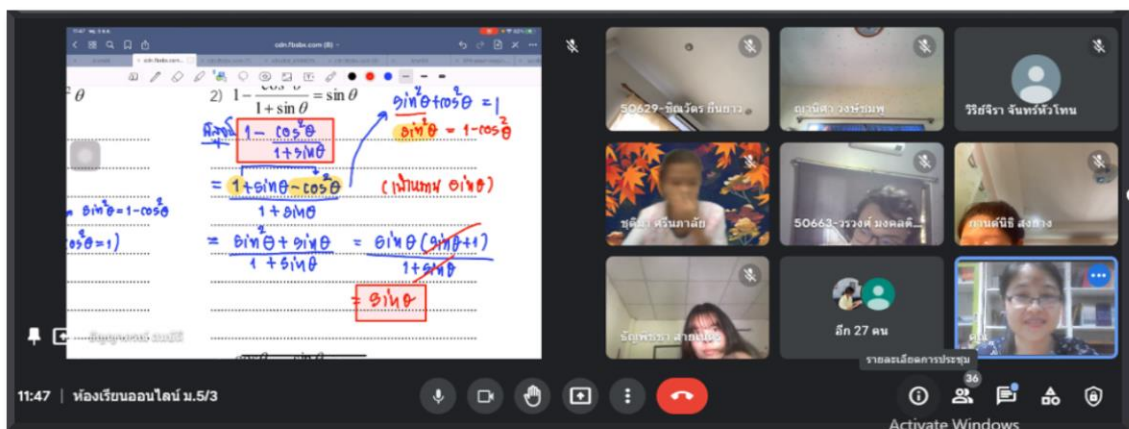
cdn.fbsbx.com

$\theta$

2) $1-\frac{\cos^2\theta}{1+\sin\theta}=\sin\theta$

พิสูจน์ $\frac{1-\cos^2\theta}{1+\sin\theta}$

$\sin^2\theta+\cos^2\theta=1$
$\sin^2\theta = 1-\cos^2\theta$

$=\frac{1+\sin\theta-\cos^2\theta}{1+\sin\theta}$ (เปลี่ยนเป็น $\sin\theta$)

$\sin^2\theta=1-\cos^2\theta$
$\cos^2\theta=1)$

$=\frac{\sin^2\theta+\sin\theta}{1+\sin\theta}=\frac{\sin\theta(\sin\theta+1)}{1+\sin\theta}$

$=\sin\theta$

50629-ชัชวัคร ยิ้มขาว
ญาณิศา วงษ์ชมพู
วีรีย์จิรา จันทร์หัวโทน
ชุติมา ศรีนภาลัย
50663-วรวงศ์ มงคลศ...
ภานต์นิธิ สงสวง
รัญพัชรา สายเมือง
อีก 27 คน
รายละเอียดการประชุม
36
11:47 | ห้องเรียนออนไลน์ ม.5/3
Activate Windows